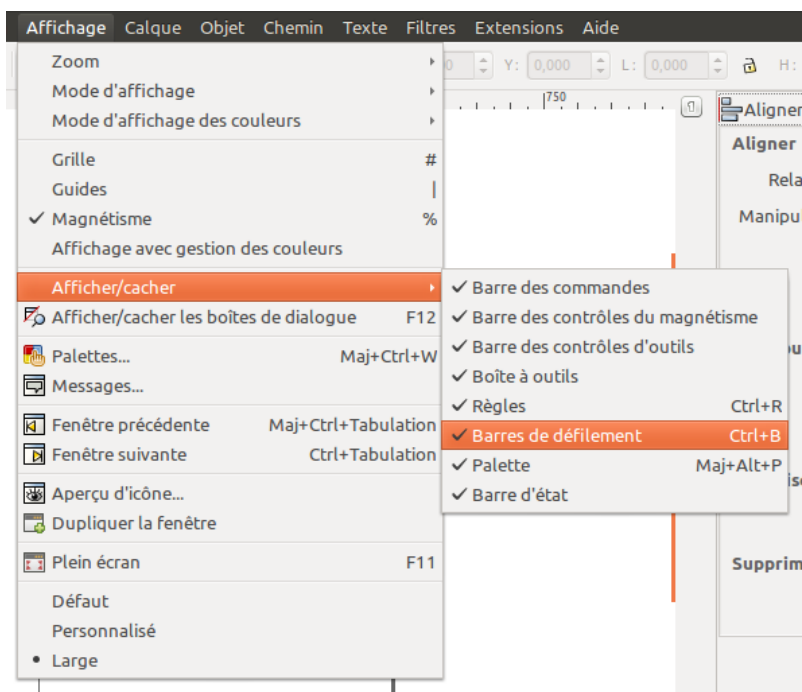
Affichage Calque Objet Chemin Texte Filtres Extensions Aide

0 Y: 0,000 L: 0,000 H:

750

Aligner

Aligner

Rela

Manipu

Supprim

Zoom
Mode d'affichage
Mode d'affichage des couleurs

Grille #
Guides |
✓ Magnétisme %
Affichage avec gestion des couleurs

Afficher/cacher
Afficher/cacher les boîtes de dialogue F12

Palettes... Maj+Ctrl+W
Messages...

Fenêtre précédente Maj+Ctrl+Tabulation
Fenêtre suivante Ctrl+Tabulation

Aperçu d'icône...
Dupliquer la fenêtre

Plein écran F11

Défaut
Personnalisé
• Large

✓ Barre des commandes
✓ Barre des contrôles du magnétisme
✓ Barre des contrôles d'outils
✓ Boîte à outils
✓ Règles Ctrl+R
✓ Barres de défilement Ctrl+B
✓ Palette Maj+Alt+P
✓ Barre d'état